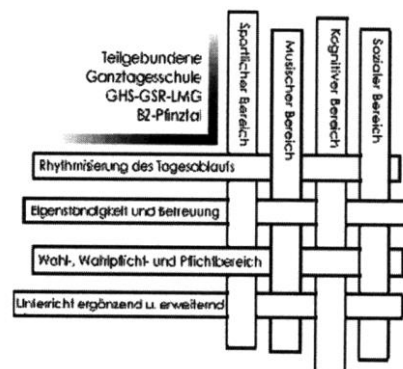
Teilgebundene
Ganztagesschule
GHS-GSR-LMG
B2-Pfinztal

Sportlicher Bereich

Musischer Bereich

Kognitiver Bereich

Sozialer Bereich

Rhythmisierung des Tagesablaufs

Eigenständigkeit und Betreuung

Wahl-, Wahlpflicht- und Pflichtbereich

Unterricht ergänzend u. erweiternd